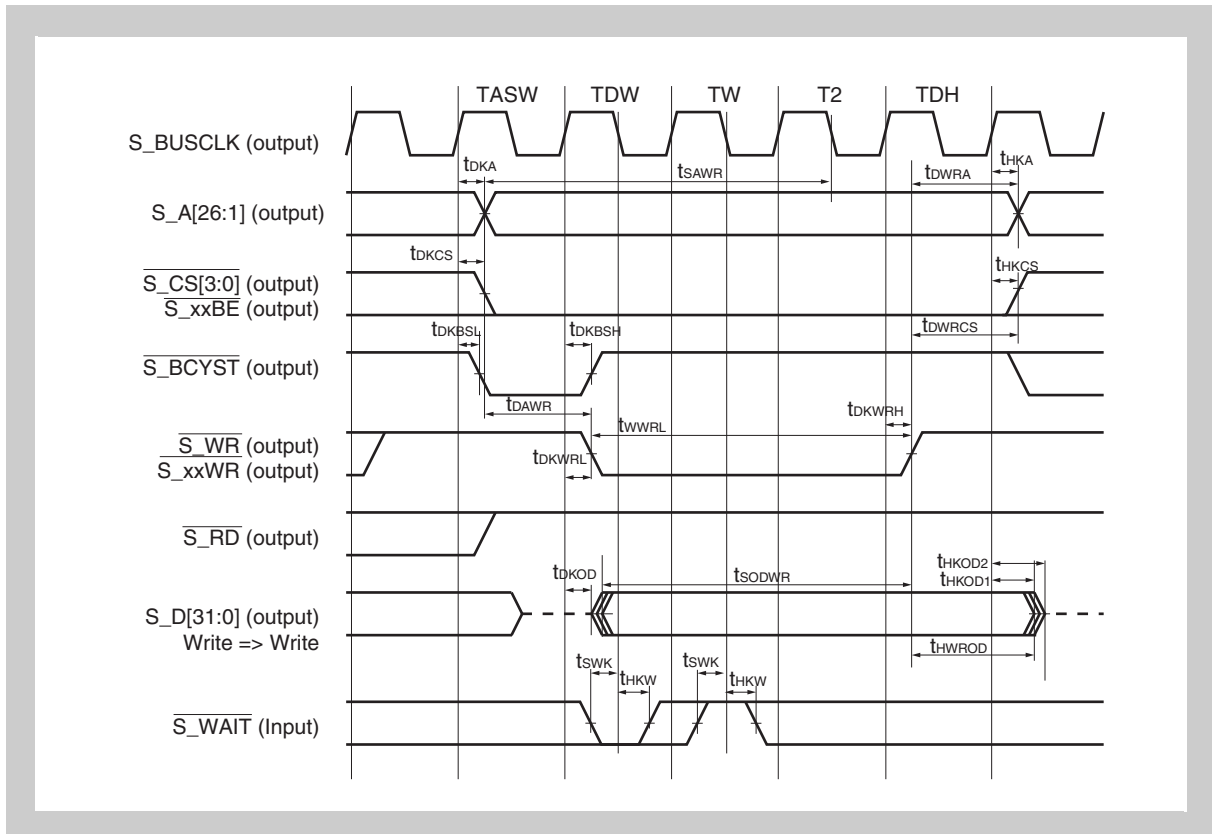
TASW TDW TW T2 TDH

S_BUSCLK (output)

$t_{DKA}$ $t_{SAWR}$ $t_{DWRA}$ $t_{HKA}$

S_A[26:1] (output)

$t_{DKCS}$ $t_{HKCS}$

$\overline{S\_CS[3:0]}$ (output)
$\overline{S\_xxBE}$ (output)

$t_{DKBSL}$ $t_{DKBSH}$ $t_{DWRCS}$

$\overline{S\_BCYST}$ (output)

$t_{DAWR}$ $t_{DKWRH}$ $t_{WWRL}$

$\overline{S\_WR}$ (output)
S_xxWR (output)

$t_{DKWRL}$

$\overline{S\_RD}$ (output)

$t_{HKOD2}$ $t_{DKOD}$ $t_{SODWR}$ $t_{HKOD1}$

S_D[31:0] (output)
Write => Write

$t_{HWROD}$

$t_{SWK}$ $t_{HKW}$ $t_{SWK}$ $t_{HKW}$

$\overline{S\_WAIT}$ (Input)